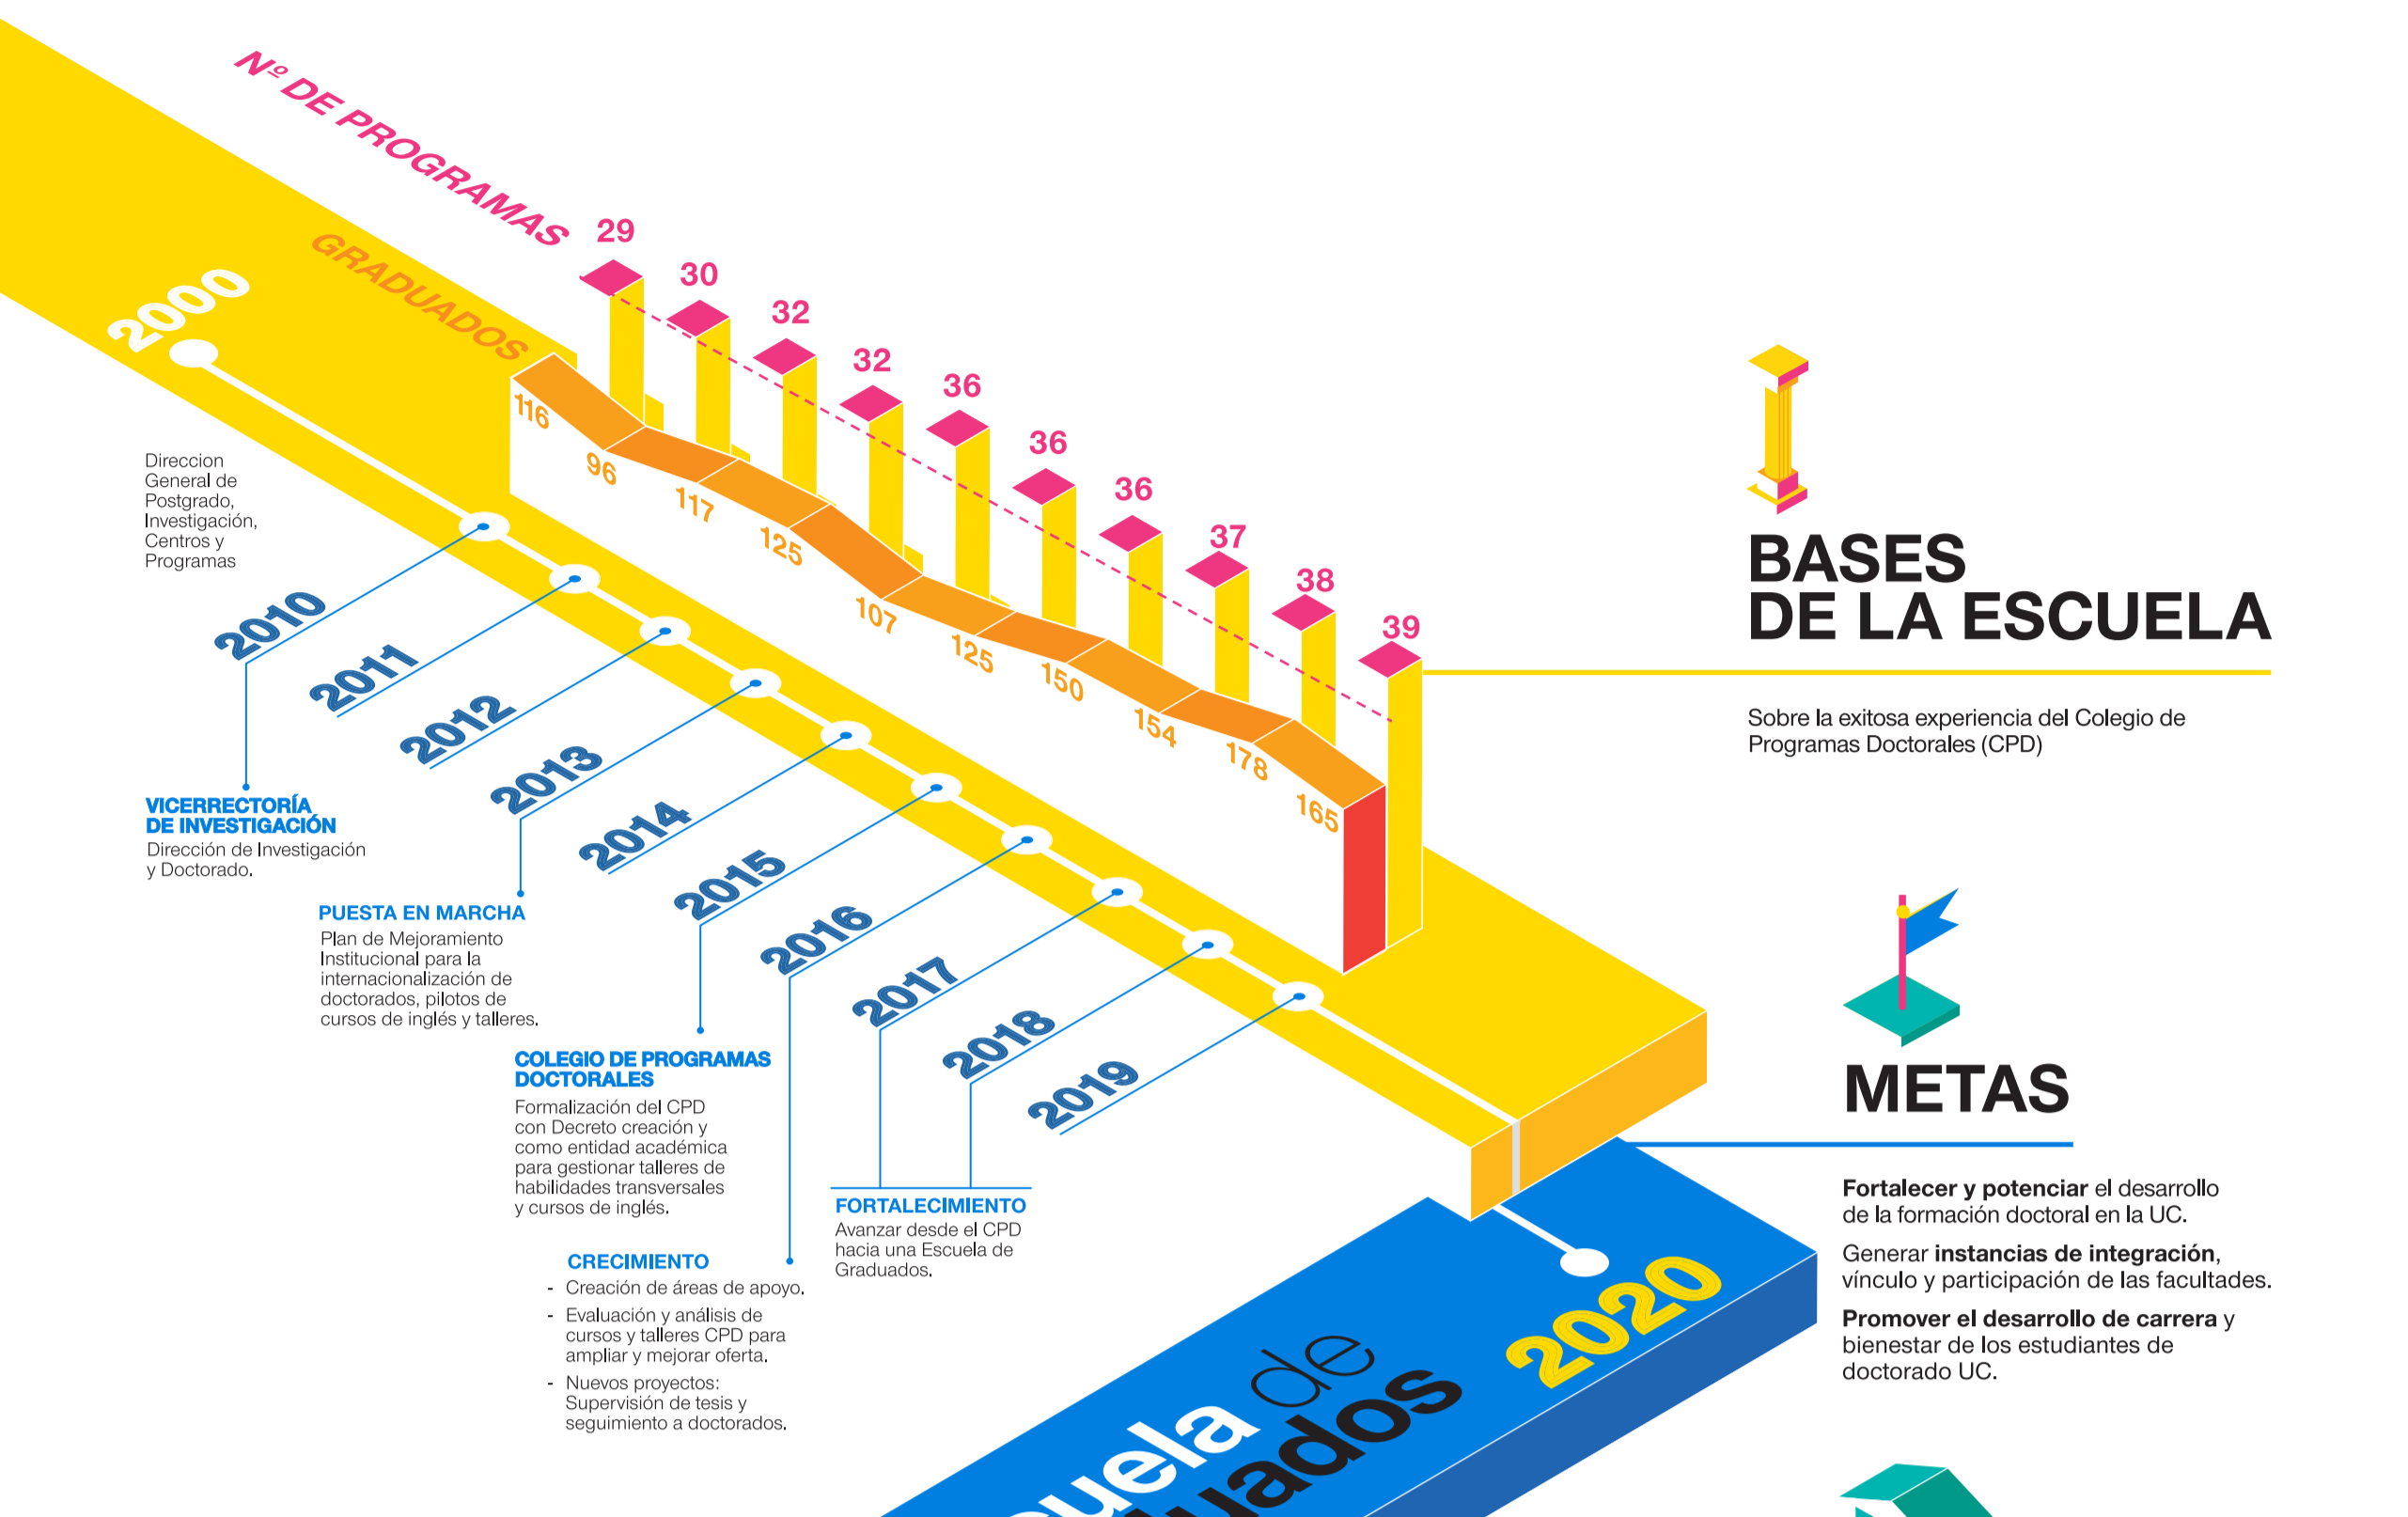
Nº DE PROGRAMAS

GRADUADOS

2000

29 30 32 32 36 36 36 37 38 39

116 96 117 125 107 125 150 154 178 165

Direccion General de Postgrado, Investigación, Centros y Programas

2010
2011
2012
2013
2014
2015
2016
2017
2018
2019

VICERRECTORÍA DE INVESTIGACIÓN
Dirección de Investigación y Doctorado.

PUESTA EN MARCHA
Plan de Mejoramiento Institucional para la internacionalización de doctorados, pilotos de cursos de inglés y talleres.

COLEGIO DE PROGRAMAS DOCTORALES
Formalización del CPD con Decreto creación y como entidad académica para gestionar talleres de habilidades transversales y cursos de inglés.

CRECIMIENTO
- Creación de áreas de apoyo.
- Evaluación y análisis de cursos y talleres CPD para ampliar y mejorar oferta.
- Nuevos proyectos: Supervisión de tesis y seguimiento a doctorados.

FORTALECIMIENTO
Avanzar desde el CPD hacia una Escuela de Graduados.

BASES DE LA ESCUELA

Sobre la exitosa experiencia del Colegio de Programas Doctorales (CPD)

METAS

Fortalecer y potenciar el desarrollo de la formación doctoral en la UC.

Generar instancias de integración, vínculo y participación de las facultades.

Promover el desarrollo de carrera y bienestar de los estudiantes de doctorado UC.

2020

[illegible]uela de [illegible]uados